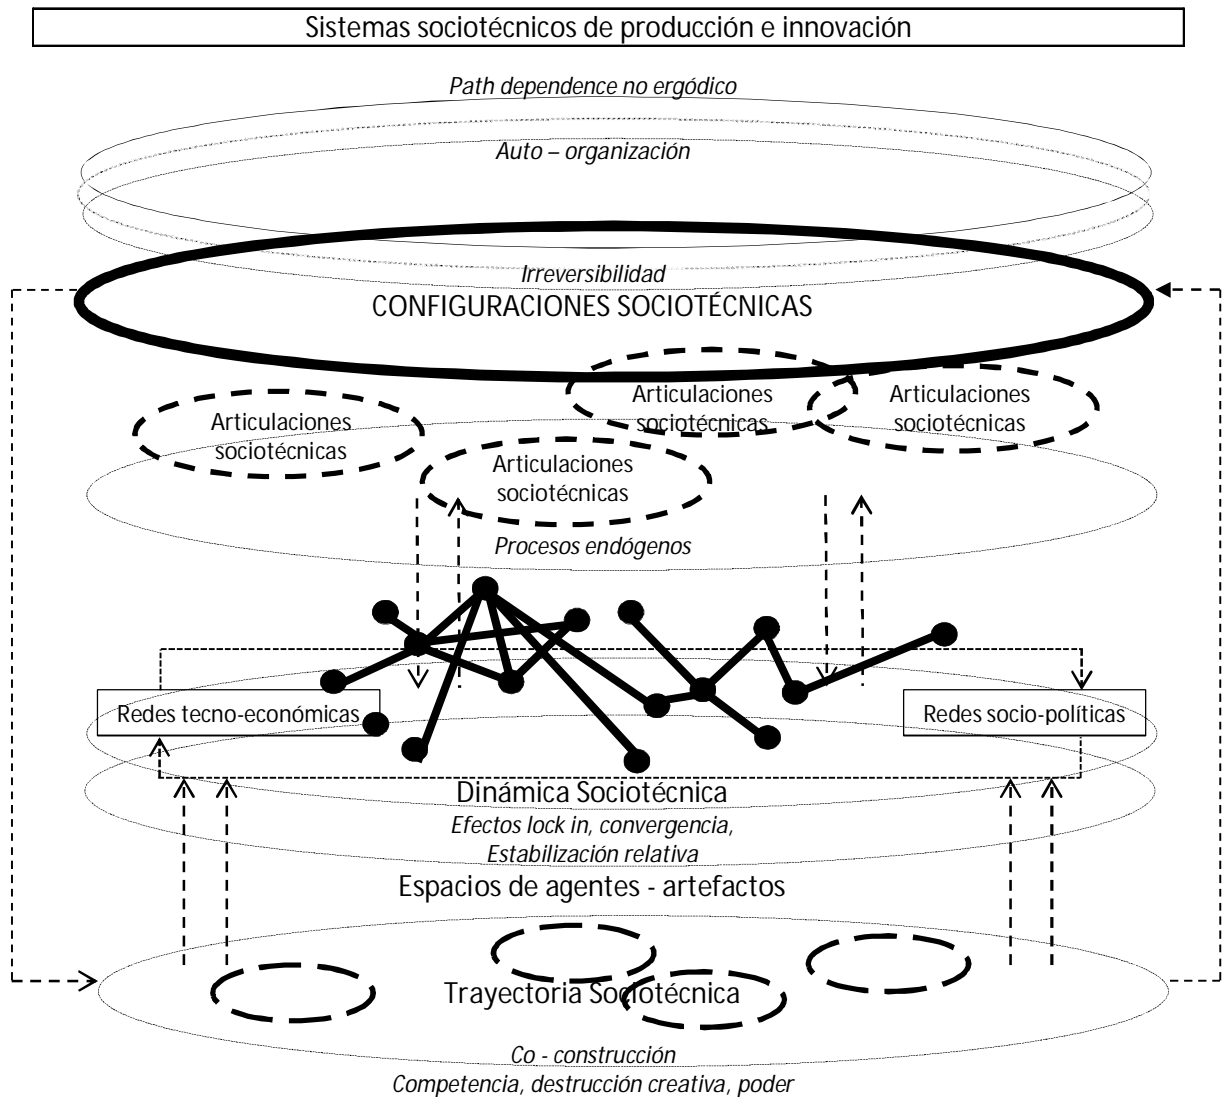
Sistemas sociotécnicos de producción e innovación

Path dependence no ergódico

Auto – organización

Irreversibilidad

CONFIGURACIONES SOCIOTÉCNICAS

Articulaciones sociotécnicas

Articulaciones sociotécnicas

Articulaciones sociotécnicas

Articulaciones sociotécnicas

Procesos endógenos

Redes tecno-económicas

Redes socio-políticas

Dinámica Sociotécnica

Efectos lock in, convergencia, Estabilización relativa

Espacios de agentes - artefactos

Trayectoria Sociotécnica

Co - construcción

Competencia, destrucción creativa, poder